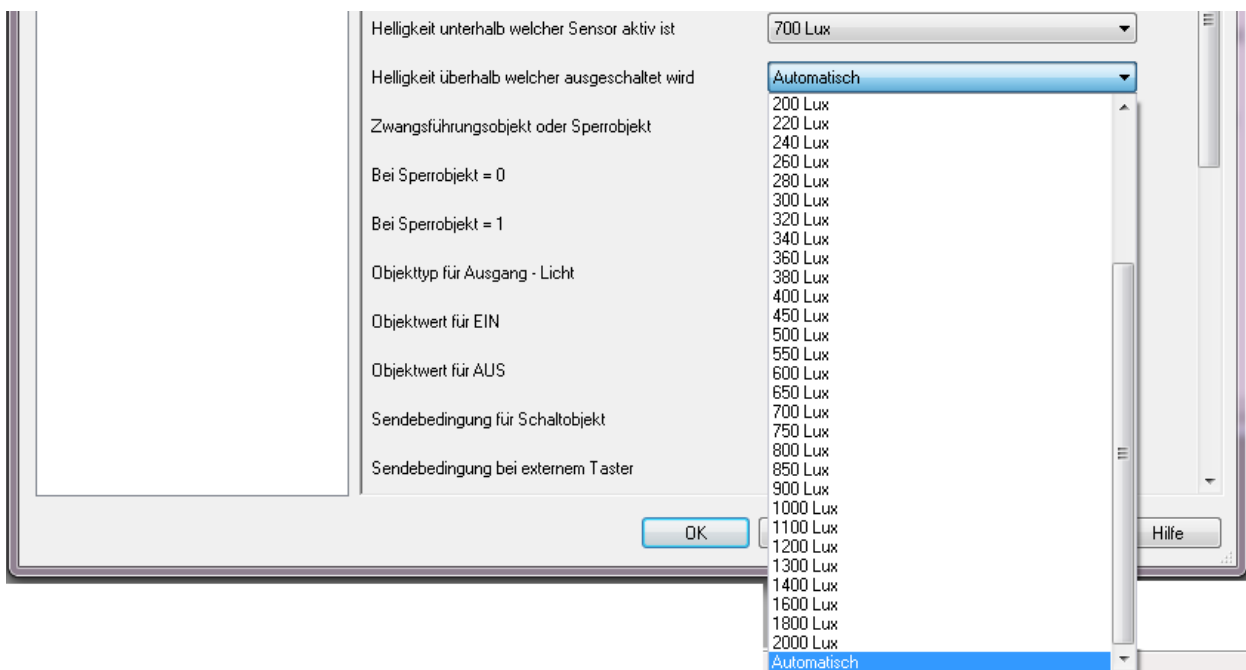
Helligkeit unterhalb welcher Sensor aktiv ist
700 Lux

Helligkeit überhalb welcher ausgeschaltet wird
Automatisch

Zwangsführungsobjekt oder Sperrobjekt

Bei Sperrobjekt = 0

Bei Sperrobjekt = 1

Objekttyp für Ausgang - Licht

Objektwert für EIN

Objektwert für AUS

Sendebedingung für Schaltobjekt

Sendebedingung bei externem Taster

200 Lux
220 Lux
240 Lux
260 Lux
280 Lux
300 Lux
320 Lux
340 Lux
360 Lux
380 Lux
400 Lux
450 Lux
500 Lux
550 Lux
600 Lux
650 Lux
700 Lux
750 Lux
800 Lux
850 Lux
900 Lux
1000 Lux
1100 Lux
1200 Lux
1300 Lux
1400 Lux
1600 Lux
1800 Lux
2000 Lux
Automatisch

OK
Hilfe